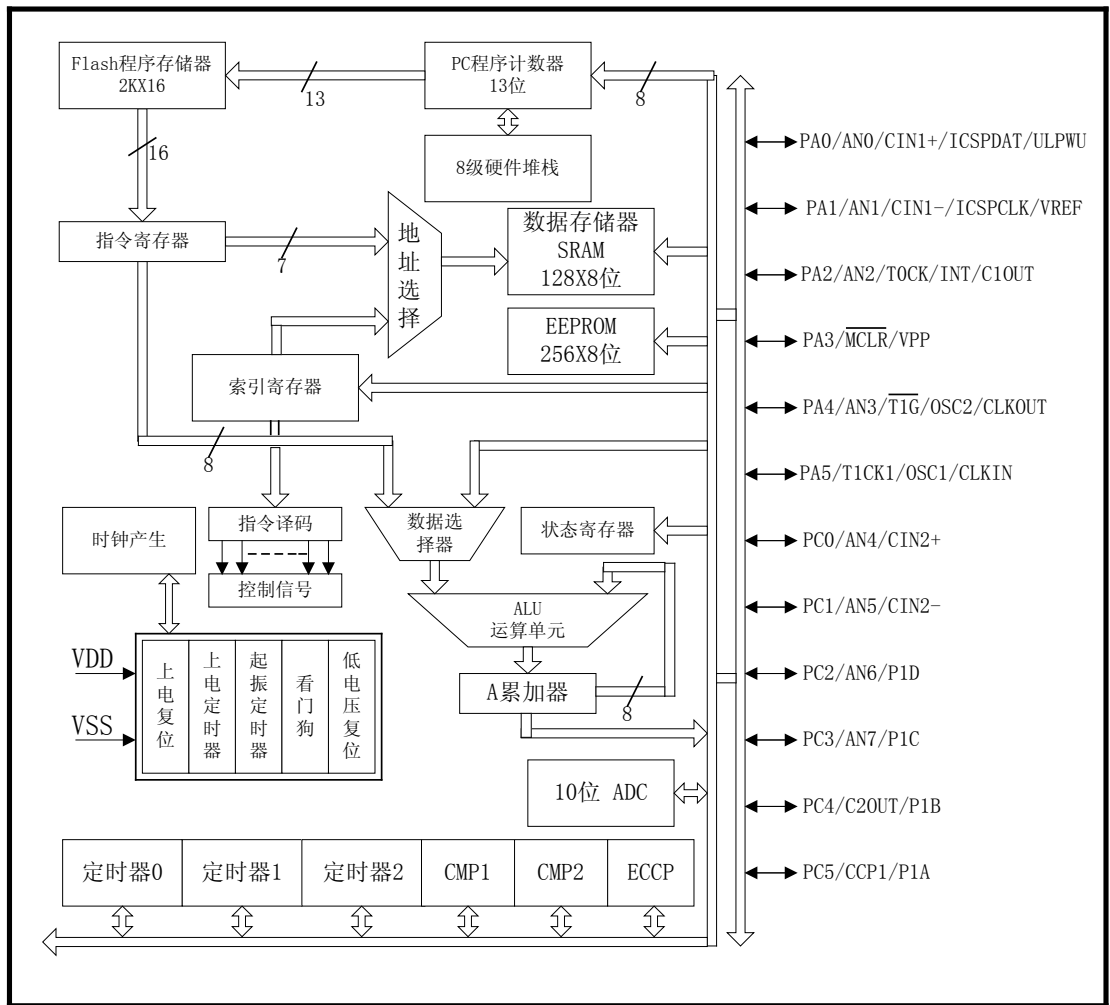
Flash程序存储器
2KX16

13

PC程序计数器
13位

8

8级硬件堆栈

16

指令寄存器

7

地址选择

数据存储器
SRAM
128X8位

EEPROM
256X8位

索引寄存器

8

指令译码

控制信号

数据选择器

状态寄存器

时钟产生

ALU
运算单元

A累加器

8

VDD

VSS

上电复位

上电定时器

起振定时器

看门狗

低电压复位

10位 ADC

| 定时器0 | 定时器1 | 定时器2 | CMP1 | CMP2 | ECCP |
|---|---|---|---|---|---|

PA0/AN0/CIN1+/ICSPDAT/ULPWU

PA1/AN1/CIN1-/ICSPCLK/VREF

PA2/AN2/T0CK/INT/C1OUT

PA3/$\overline{MCLR}$/VPP

PA4/AN3/$\overline{T1G}$/OSC2/CLKOUT

PA5/T1CK1/OSC1/CLKIN

PC0/AN4/CIN2+

PC1/AN5/CIN2-

PC2/AN6/P1D

PC3/AN7/P1C

PC4/C2OUT/P1B

PC5/CCP1/P1A